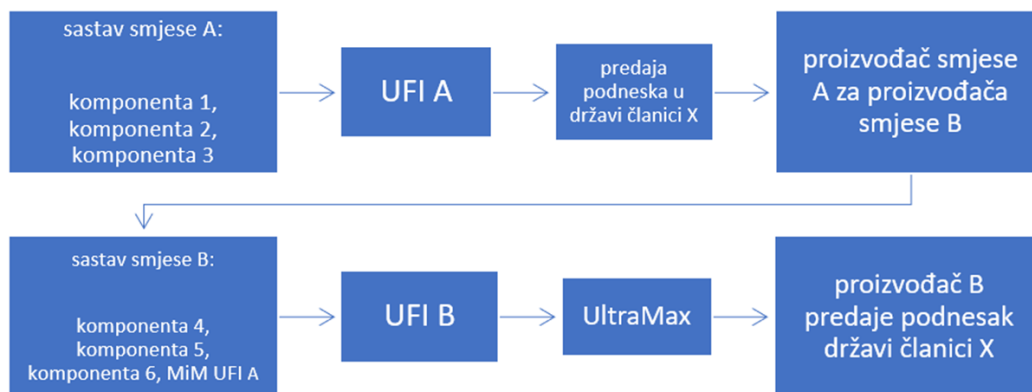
sastav smjese A:

komponenta 1, komponenta 2, komponenta 3

UFI A

predaja podneska u državi članici X

proizvođač smjese A za proizvođača smjese B

sastav smjese B:

komponenta 4, komponenta 5, komponenta 6, MiM UFI A

UFI B

UltraMax

proizvođač B predaje podnesak državi članici X